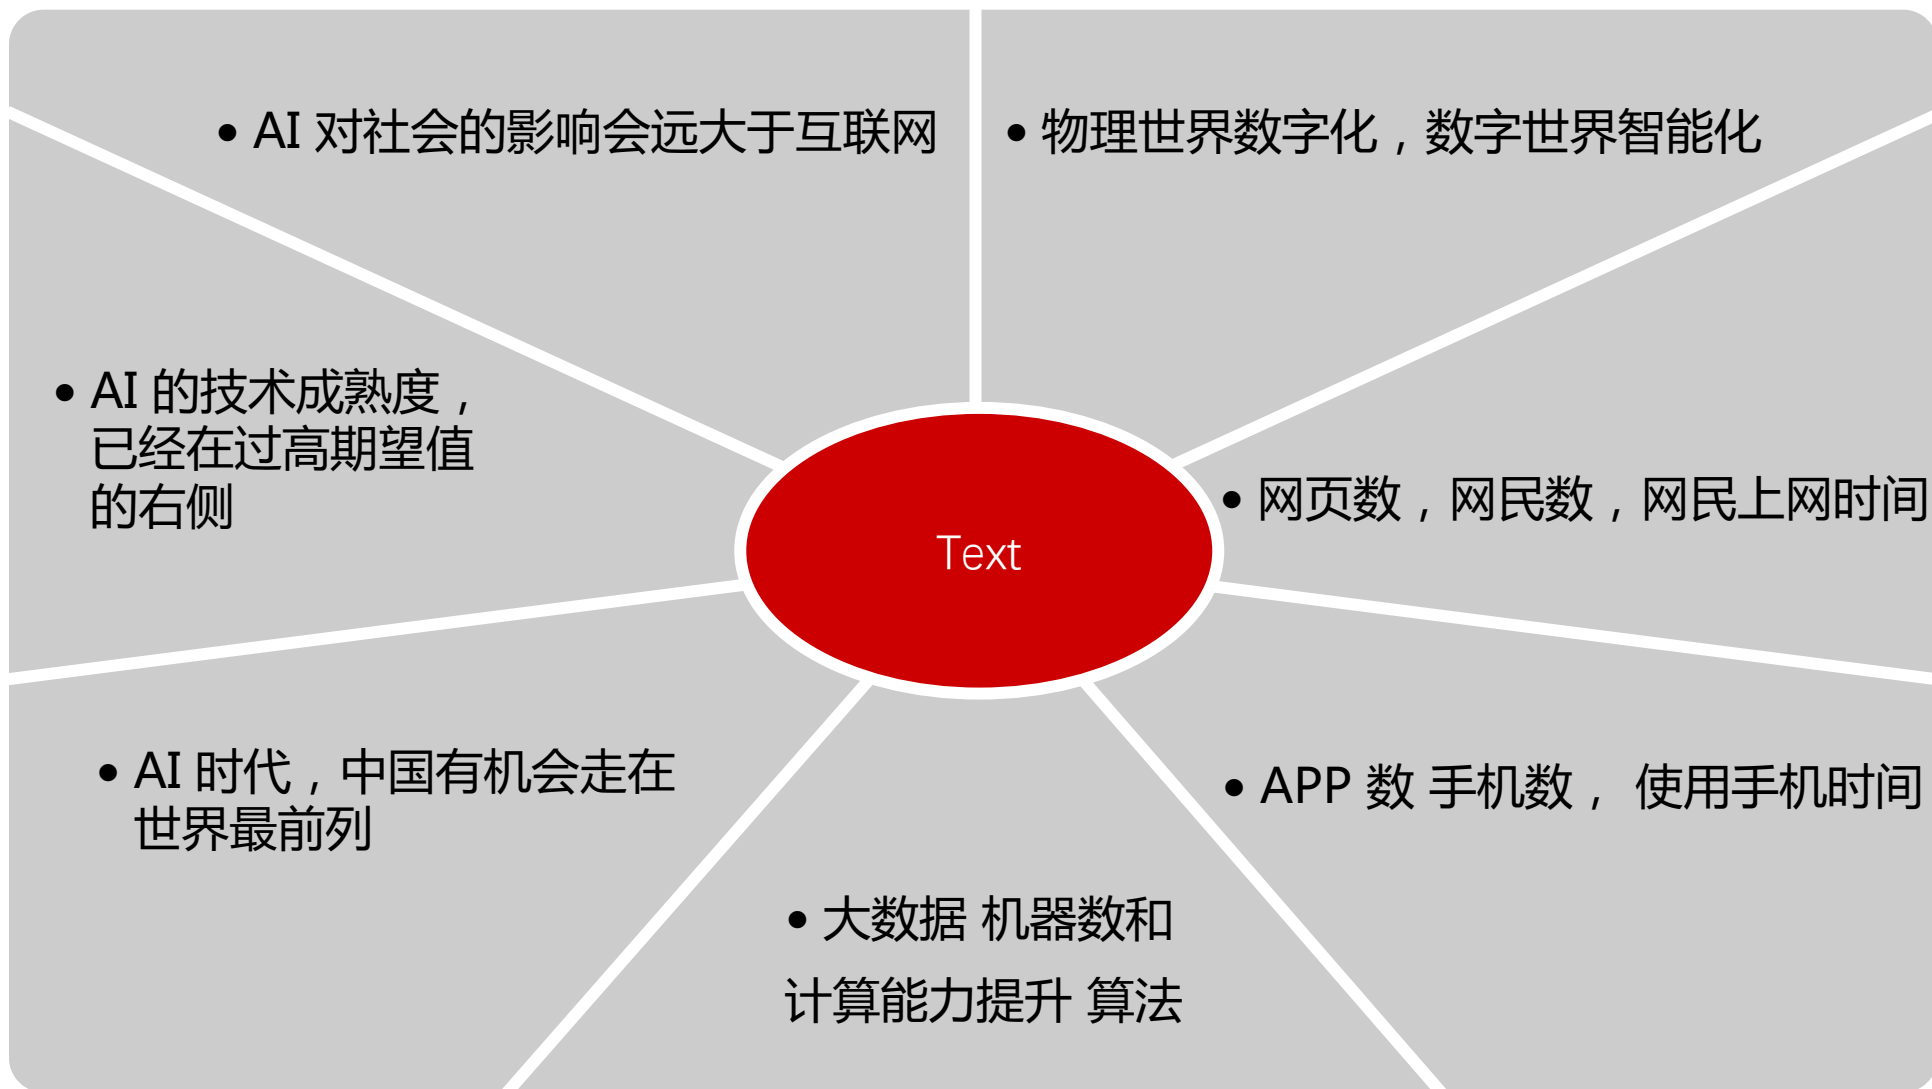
• AI 对社会的影响会远大于互联网

• 物理世界数字化，数字世界智能化

• AI 的技术成熟度，已经在过高期望值的右侧

Text

• 网页数，网民数，网民上网时间

• AI 时代，中国有机会走在世界最前列

• APP 数 手机数， 使用手机时间

• 大数据 机器数和

计算能力提升 算法